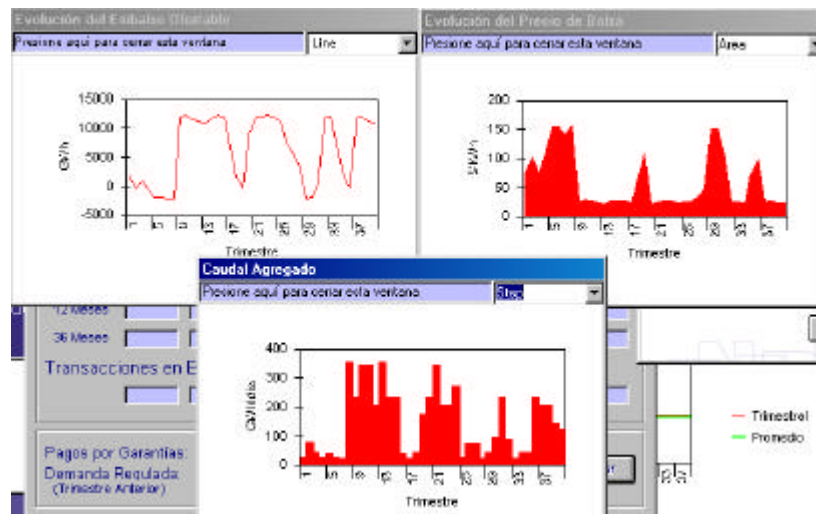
Evolución del Embalse Disponible
Presione aquí para cerrar esta ventana
Line

15000
10000
5000
0
-5000
GWh
1 5 9 13 17 21 25 29 33 37
Trimestre

Evolución del Precio de Bolsa
Presione aquí para cerrar esta ventana
Area

200
150
100
50
0
$/kWh
1 5 9 13 17 21 25 29 33 37
Trimestre

Caudal Agregado
Presione aquí para cerrar esta ventana
Step

400
300
200
100
0
GWh/día
1 5 9 13 17 21 25 29 33 37
Trimestre

12 Meses
36 Meses
Transacciones en E
Pagos por Garantías:
Demanda Regulada
(Trimestre Anterior)

Trimestrel
Promedio